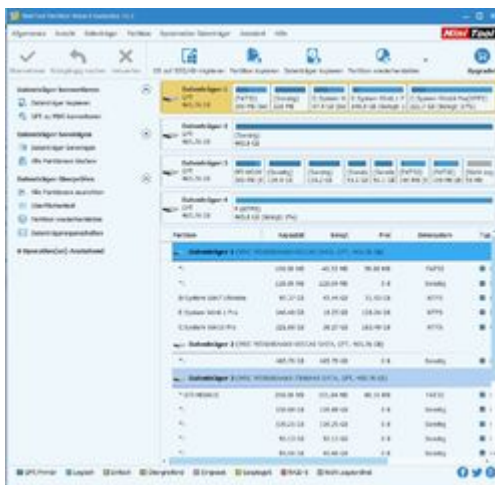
MiniTool Partition Wizard

Allgemeines Ansicht Datenträger Partition Dynamischer Datenträger Assistent Hilfe

MiniTool

Übernehmen Rückgängig machen Verwerfen

OS auf SSD/HD migrieren Partition kopieren Datenträger kopieren Partition wiederherstellen

Upgrade

Datenträger konvertieren
Datenträger kopieren
GPT zu MBR konvertieren

Datenträger bereinigen
Datenträger bereinigen
Alle Partitionen löschen

Datenträger überprüfen
Alle Partitionen ausrichten
Oberflächentest
Partition wiederherstellen
Datenträgereigenschaften

0 Operation(en) Anstehend

Datenträger 1
GPT
465,76 GB

Datenträger 2
GPT
465,76 GB

Datenträger 3
GPT
465,76 GB

Datenträger 4
GPT
465,76 GB

Partition Kapazität Belegt Frei Dateisystem Typ

Datenträger 1

Datenträger 2

Datenträger 3

GPT/Primär Logisch Einfach Übergreifend Stripeset Gespiegelt RAID 5 Nicht zugeordnet